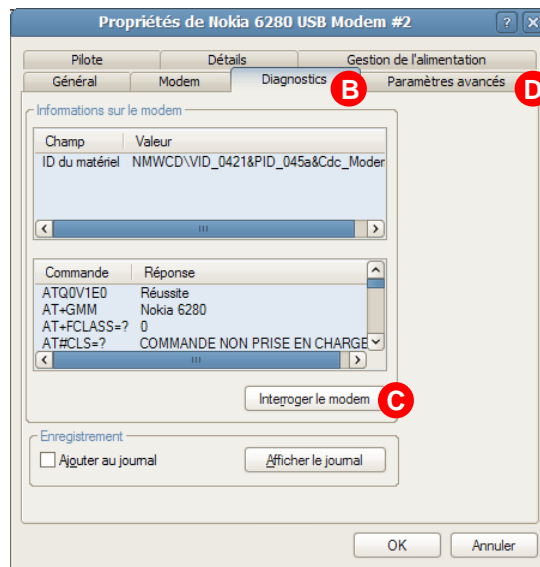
Propriétés de Nokia 6280 USB Modem #2

?

Pilote | Détails | Gestion de l'alimentation
Général | Modem | Diagnostics | Paramètres avancés

B

D

Informations sur le modem

| Champ | Valeur |
|---|---|
| ID du matériel | NMWCD\VID_0421&PID_045a&Cdc_Moder |

| Commande | Réponse |
|---|---|
| ATQ0V1E0 | Réussite |
| AT+GMM | Nokia 6280 |
| AT+FCLASS=? | 0 |
| AT#CLS=? | COMMANDE NON PRISE EN CHARGE |

Interroger le modem

C

Enregistrement

Ajouter au journal

Afficher le journal

OK

Annuler